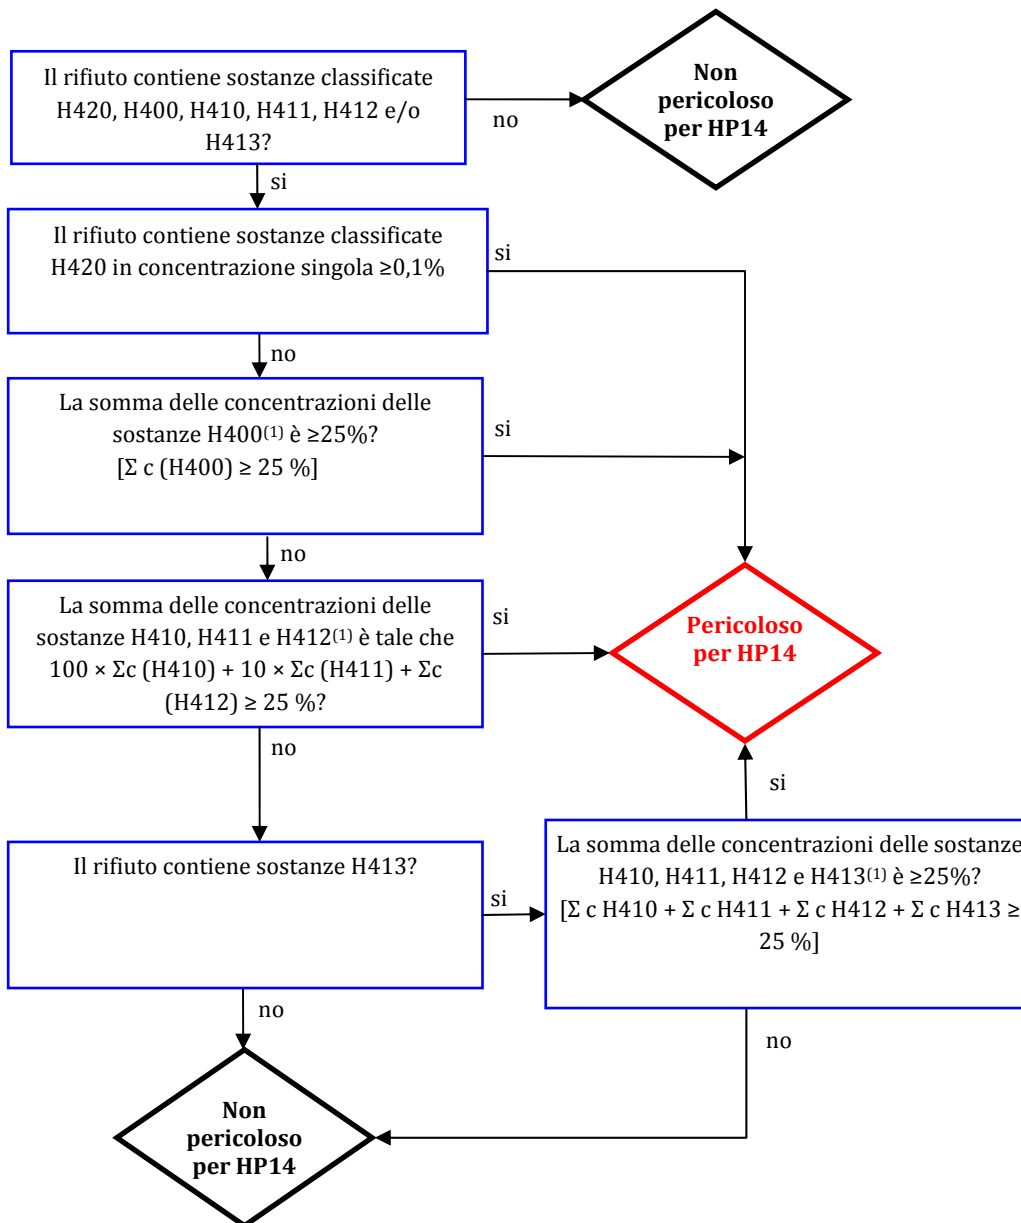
Il rifiuto contiene sostanze classificate H420, H400, H410, H411, H412 e/o H413?

no

Non pericoloso per HP14

si

Il rifiuto contiene sostanze classificate H420 in concentrazione singola ≥0,1%

si

no

La somma delle concentrazioni delle sostanze H400$^{(1)}$ è ≥25%? [Σ c (H400) ≥ 25 %]

si

no

La somma delle concentrazioni delle sostanze H410, H411 e H412$^{(1)}$ è tale che 100 × Σc (H410) + 10 × Σc (H411) + Σc (H412) ≥ 25 %?

si

Pericoloso per HP14

no

si

Il rifiuto contiene sostanze H413?

si

La somma delle concentrazioni delle sostanze H410, H411, H412 e H413$^{(1)}$ è ≥25%? [Σ c H410 + Σ c H411 + Σ c H412 + Σ c H413 ≥ 25 %]

no

no

Non pericoloso per HP14